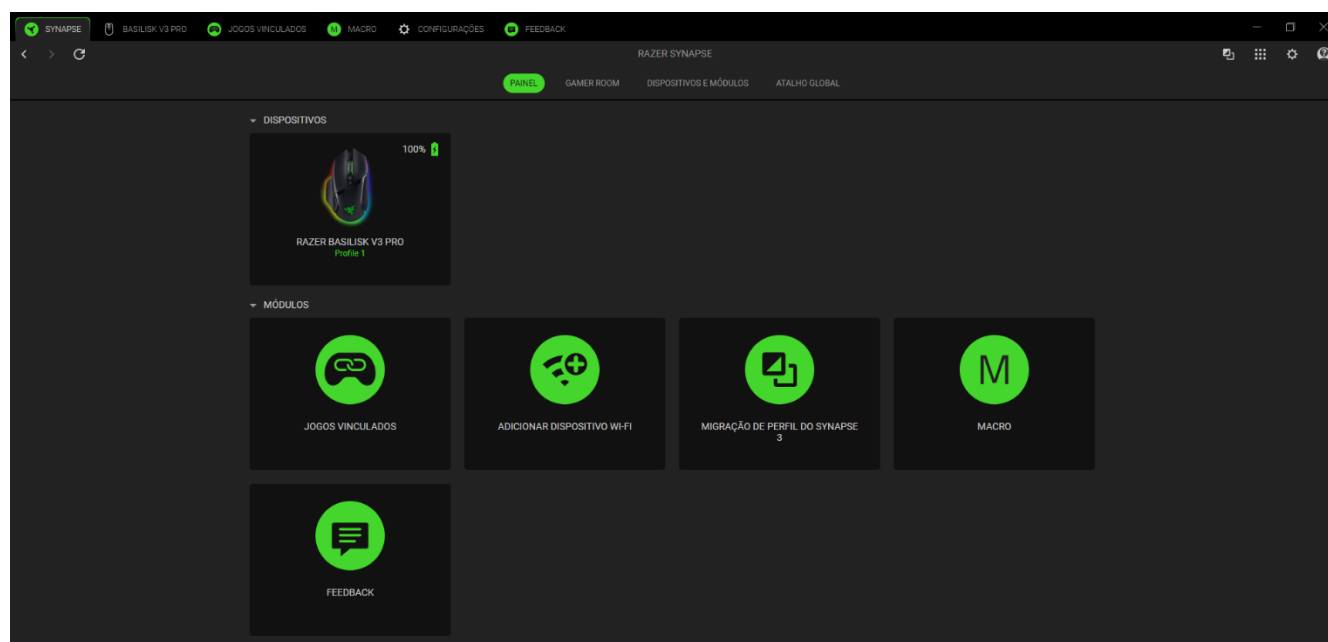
SYNAPSE BASILISK V3 PRO JOGOS VINCULADOS M MACRO CONFIGURAÇÕES FEEDBACK

RAZER SYNAPSE

PAINEL GAMER ROOM DISPOSITIVOS E MÓDULOS ATALHO GLOBAL

DISPOSITIVOS

100%

RAZER BASILISK V3 PRO
Profile 1

MÓDULOS

JOGOS VINCULADOS

ADICIONAR DISPOSITIVO WI-FI

MIGRAÇÃO DE PERFIL DO SYNAPSE 3

M

MACRO

FEEDBACK